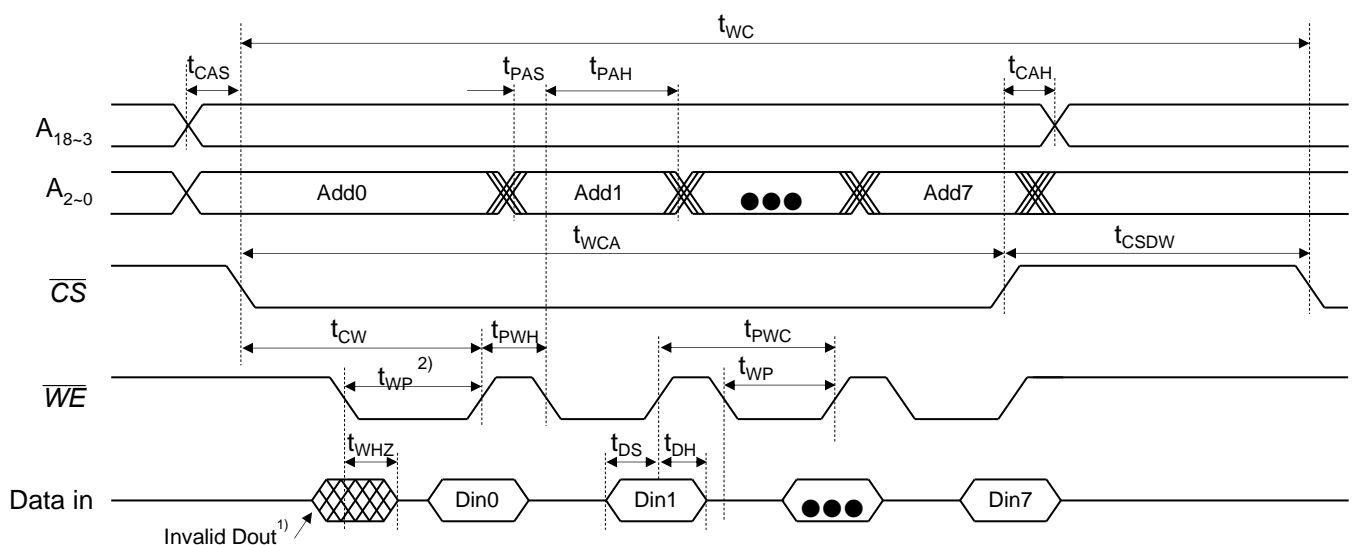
$t_{WC}$

$t_{CAS}$ $t_{PAS}$ $t_{PAH}$ $t_{CAH}$

$A_{18\sim3}$

$A_{2\sim0}$ Add0 Add1 ●●● Add7

$t_{WCA}$ $t_{CSDW}$

$\overline{CS}$

$t_{CW}$ $t_{PWH}$ $t_{PWC}$

$t_{WP}$ $^{2)}$ $t_{WP}$

$\overline{WE}$

$t_{WHZ}$ $t_{DS}$ $t_{DH}$

Data in Din0 Din1 ●●● Din7

Invalid Dout$^{1)}$